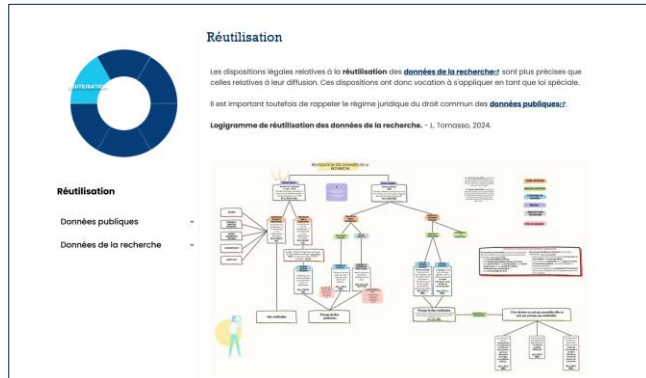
RÉUTILISATION

Réutilisation

Les dispositions légales relatives à la **réutilisation** des **données de la recherche** sont plus précises que celles relatives à leur diffusion. Ces dispositions ont donc vocation à s'appliquer en tant que loi spéciale.

Il est important toutefois de rappeler le régime juridique du droit commun des **données publiques**.

**Logigramme de réutilisation des données de la recherche.** - L. Tomasso, 2024.

Réutilisation

Données publiques

Données de la recherche

RÉUTILISATION DES DONNÉES DE LA RECHERCHE

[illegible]